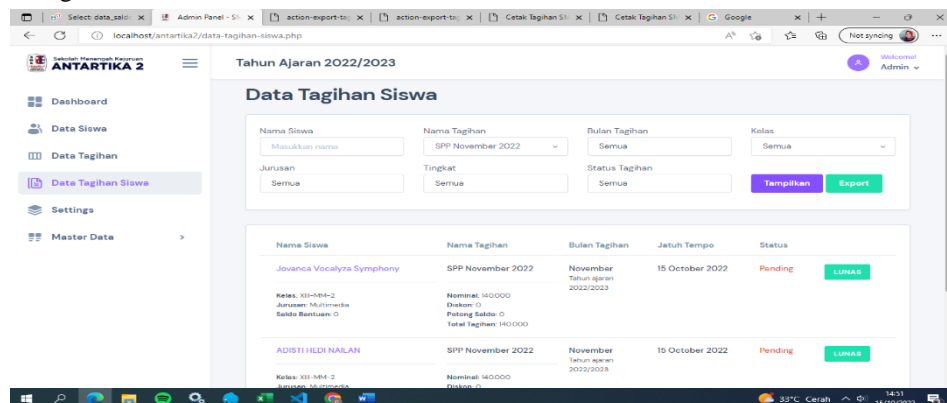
Select: data_saldo | Admin Panel - S | action-export-ta | action-export-ta | Cetak Tagihan S | Cetak Tagihan S | Google

localhost/antartika2/data-tagihan-siswa.php

Not syncing

Sekolah Menengah Kejuruan ANTARTIKA 2

Tahun Ajaran 2022/2023

Welcome! Admin

Dashboard

Data Siswa

Data Tagihan

Data Tagihan Siswa

Settings

Master Data

Data Tagihan Siswa

Nama Siswa
Masukkan nama

Nama Tagihan
SPP November 2022

Bulan Tagihan
Semua

Kelas
Semua

Jurusan
Semua

Tingkat
Semua

Status Tagihan
Semua

Tampilkan

Export

| Nama Siswa | Nama Tagihan | Bulan Tagihan | Jatuh Tempo | Status | |
|---|---|---|---|---|---|
| Jovanca Vocalyza Symphony<br>Kelas: XII-MM-2<br>Jurusan: Multimedia<br>Saldo Bantuan: 0 | SPP November 2022<br>Nominal: 140.000<br>Diskon: 0<br>Potong Saldo: 0<br>Total Tagihan: 140.000 | November<br>Tahun ajaran 2022/2023 | 15 October 2022 | Pending | LUNAS |
| ADISTI HEDI NAILAN<br>Kelas: XII-MM-2<br>Jurusan: Multimedia | SPP November 2022<br>Nominal: 140.000<br>Diskon: 0 | November<br>Tahun ajaran 2022/2023 | 15 October 2022 | Pending | LUNAS |

33°C Cerah 14:51 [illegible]